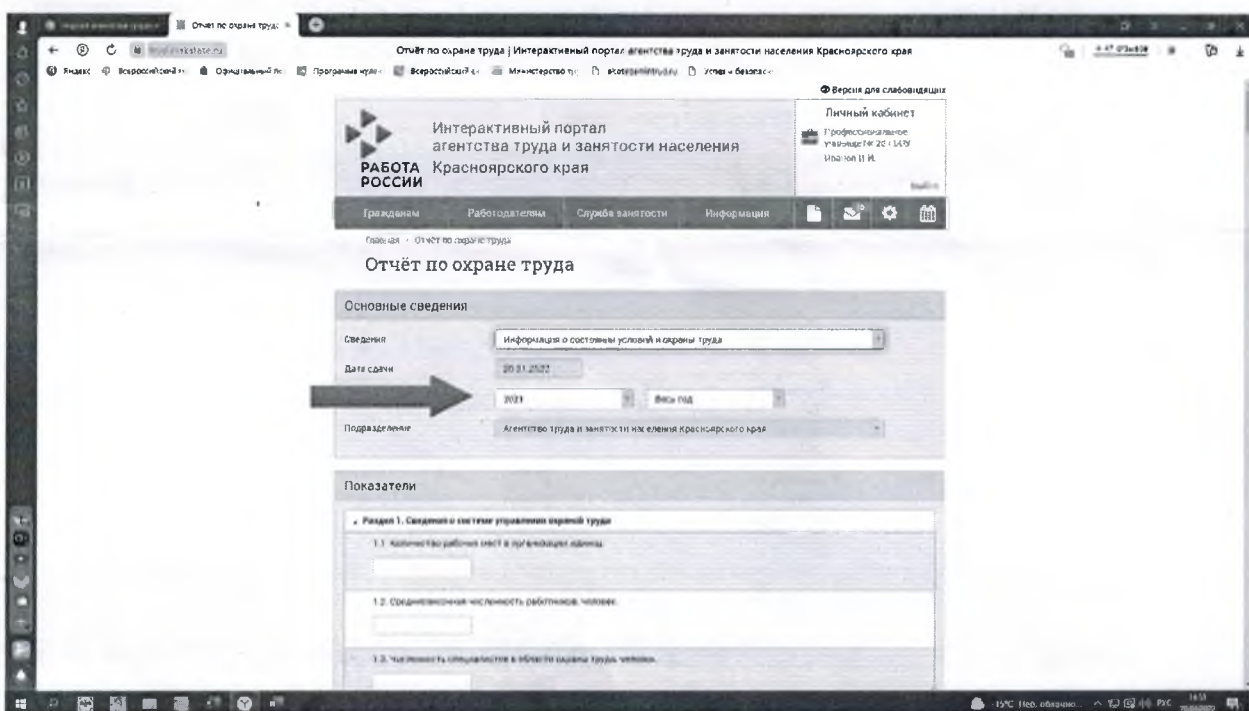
Отчет по охране труд

Отчёт по охране труда | Интерактивный портал агентства труда и занятости населения Красноярского края

Яндекс Всероссийский Официальный Программа Всероссийский Министерство Успех и безопас

Версия для слабовидящих

Интерактивный портал агентства труда и занятости населения Красноярского края

РАБОТА РОССИИ

Личный кабинет

Профессиональное училище № 20 (ЛЛУ)
Иванов И.И.

Выйти

Гражданам | Работодателям | Служба занятости | Информация

Главная › Отчёт по охране труда

Отчёт по охране труда

Основные сведения

Сведения: Информация о состоянии условий и охраны труда

Дата сдачи: 20.01.2022

2021 | Весь год

Подразделение: Агентство труда и занятости населения Красноярского края

Показатели

Раздел 1. Сведения о системе управления охраной труда

1.1. Количество рабочих мест в организации, единиц

1.2. Среднесписочная численность работников, человек

1.3. Численность специалистов в области охраны труда, человек

15°C Нер. облачно РУС 14:51